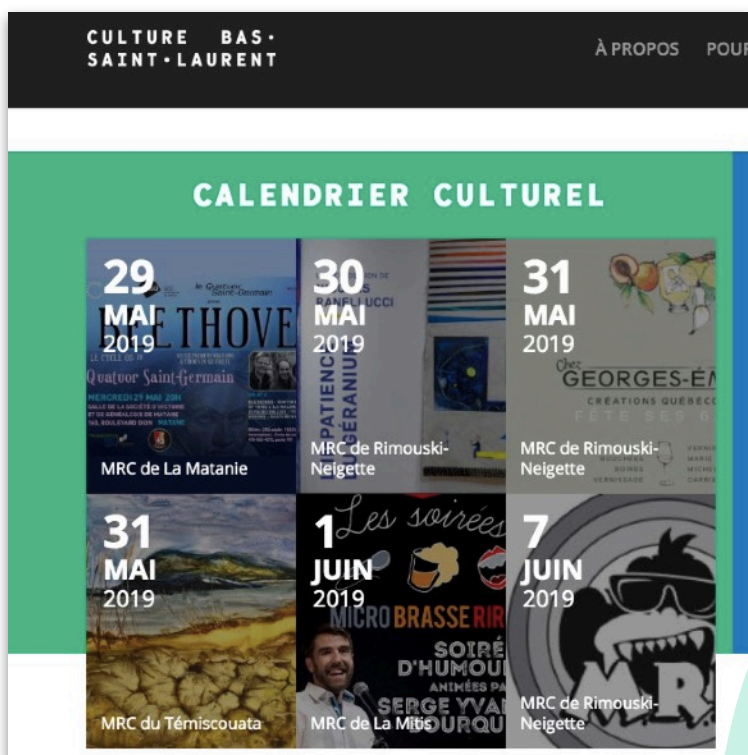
CULTURE BAS-
SAINT-LAURENT

À PROPOS POUR

CALENDRIER CULTUREL

29
MAI
2019

le Quatuor Saint-Germain
BEETHOVE
Quatuor Saint-Germain
MERCREDI 29 MAI 20H
SALLE DE LA SOCIÉTÉ D'HISTOIRE ET DE GÉNÉALOGIE DE MATANE
MATANE

MRC de La Matanie

30
MAI
2019

PATIENCE GÉRANIUM

MRC de Rimouski-Neigette

31
MAI
2019

Chez GEORGES-ÉM
CRÉATIONS QUÉBÉCO
FÊTE SES 6

MRC de Rimouski-Neigette

31
MAI
2019

MRC du Témiscouata

1
JUIN
2019

Les soirées
MICRO BRASSE RI
SOIRÉ
D'HUMOU
ANIMÉES PA
SERGE YVAN
BOURQU

MRC de La Mitis

7
JUIN
2019

MRC de Rimouski-Neigette